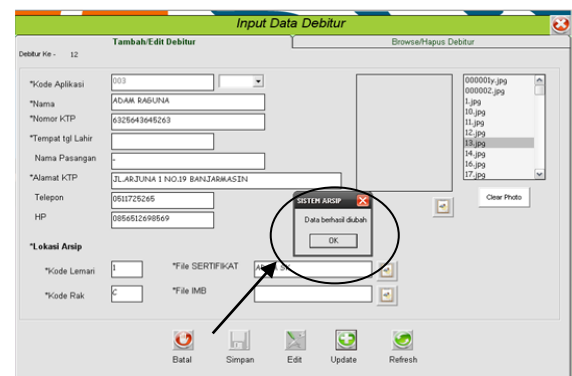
Input Data Debitur

Tambah/Edit Debitur

Browse/Hapus Debitur

Debitur Ke - 12

*Kode Aplikasi 003

*Nama ADAM RAGUNA

*Nomor KTP 6325643645263

*Tempat tgl Lahir

Nama Pasangan -

*Alamat KTP JL.ARJUNA 1 NO.19 BANJARMASIN

Telepon 0511725265

HP 0856512698569

*Lokasi Arsip

*Kode Lemari 1

*Kode Rak C

*File SERTIFIKAT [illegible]

*File IMB

000001y.jpg
000002.jpg
1.jpg
10.jpg
11.jpg
12.jpg
13.jpg
14.jpg
16.jpg
17.jpg

Clear Photo

SISTEM ARSIP

Data berhasil diubah

OK

Batal Simpan Edit Update Refresh